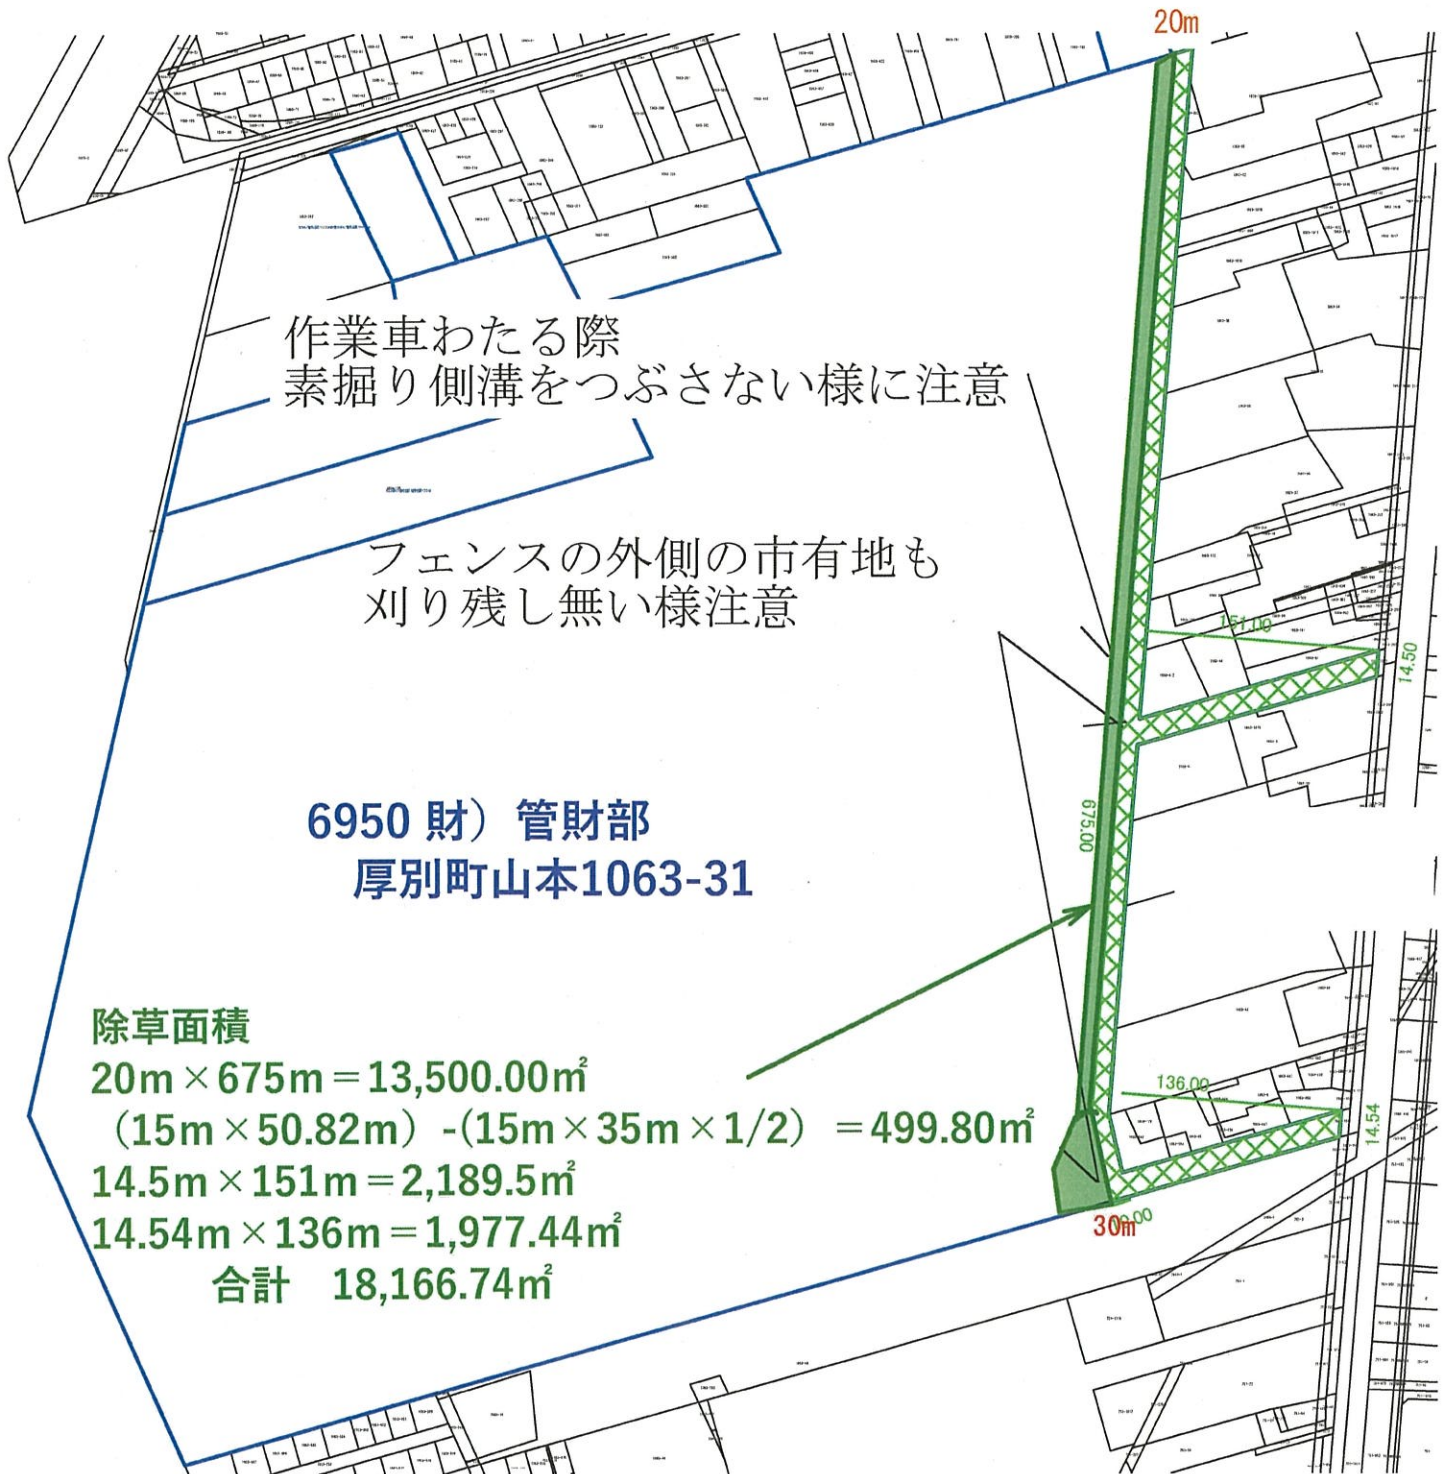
20m

作業車わたる際
素掘り側溝をつぶさない様に注意

フェンスの外側の市有地も
刈り残し無い様注意

151.00
14.50

6950 財）管財部
厚別町山本1063-31

675.00

除草面積
20m × 675m = 13,500.00m²
（15m × 50.82m）-（15m × 35m × 1/2） = 499.80m²
14.5m × 151m = 2,189.5m²
14.54m × 136m = 1,977.44m²
合計　18,166.74m²

136.00
14.54

30m
30.00